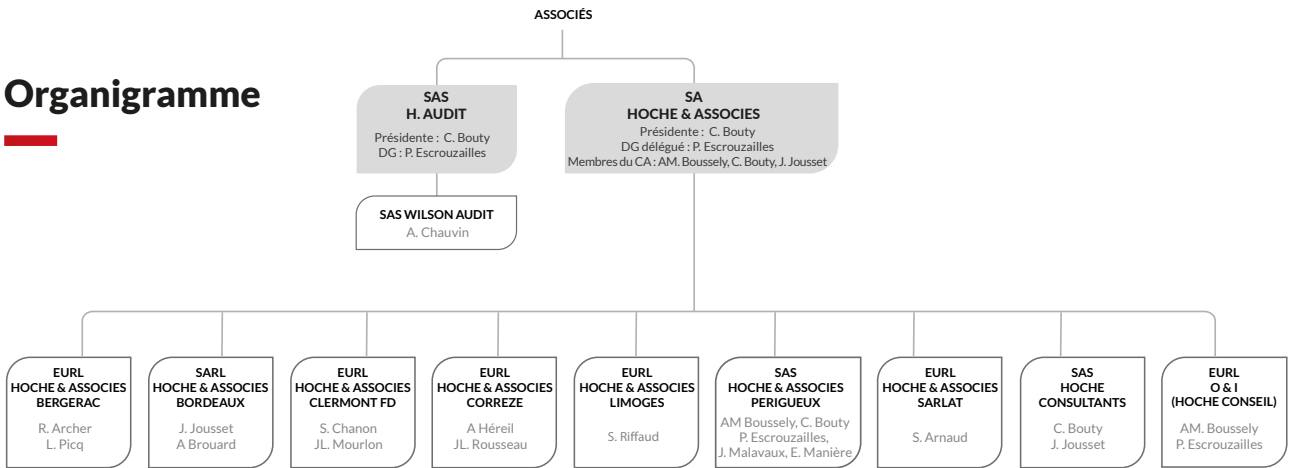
Organigramme

ASSOCIÉS

SAS
H. AUDIT
Présidente : C. Bouty
DG : P. Escrouzailles

SA
HOCHE & ASSOCIES
Présidente : C. Bouty
DG délégué : P. Escrouzailles
Membres du CA : AM. Boussely, C. Bouty, J. Jousset

SAS WILSON AUDIT
A. Chauvin

EURL
HOCHE & ASSOCIES
BERGERAC
R. Archer
L. Picq

SARL
HOCHE & ASSOCIES
BORDEAUX
J. Jousset
A Brouard

EURL
HOCHE & ASSOCIES
CLERMONT FD
S. Chanon
JL. Mourlon

EURL
HOCHE & ASSOCIES
CORREZE
A Héreil
JL. Rousseau

EURL
HOCHE & ASSOCIES
LIMOGES
S. Riffaud

SAS
HOCHE & ASSOCIES
PERIGUEUX
AM Boussely, C. Bouty
P. Escrouzailles,
J. Malavaux, E. Manière

EURL
HOCHE & ASSOCIES
SARLAT
S. Arnaud

SAS
HOCHE
CONSULTANTS
C. Bouty
J. Jousset

EURL
O & I
(HOCHE CONSEIL)
AM. Boussely
P. Escrouzailles